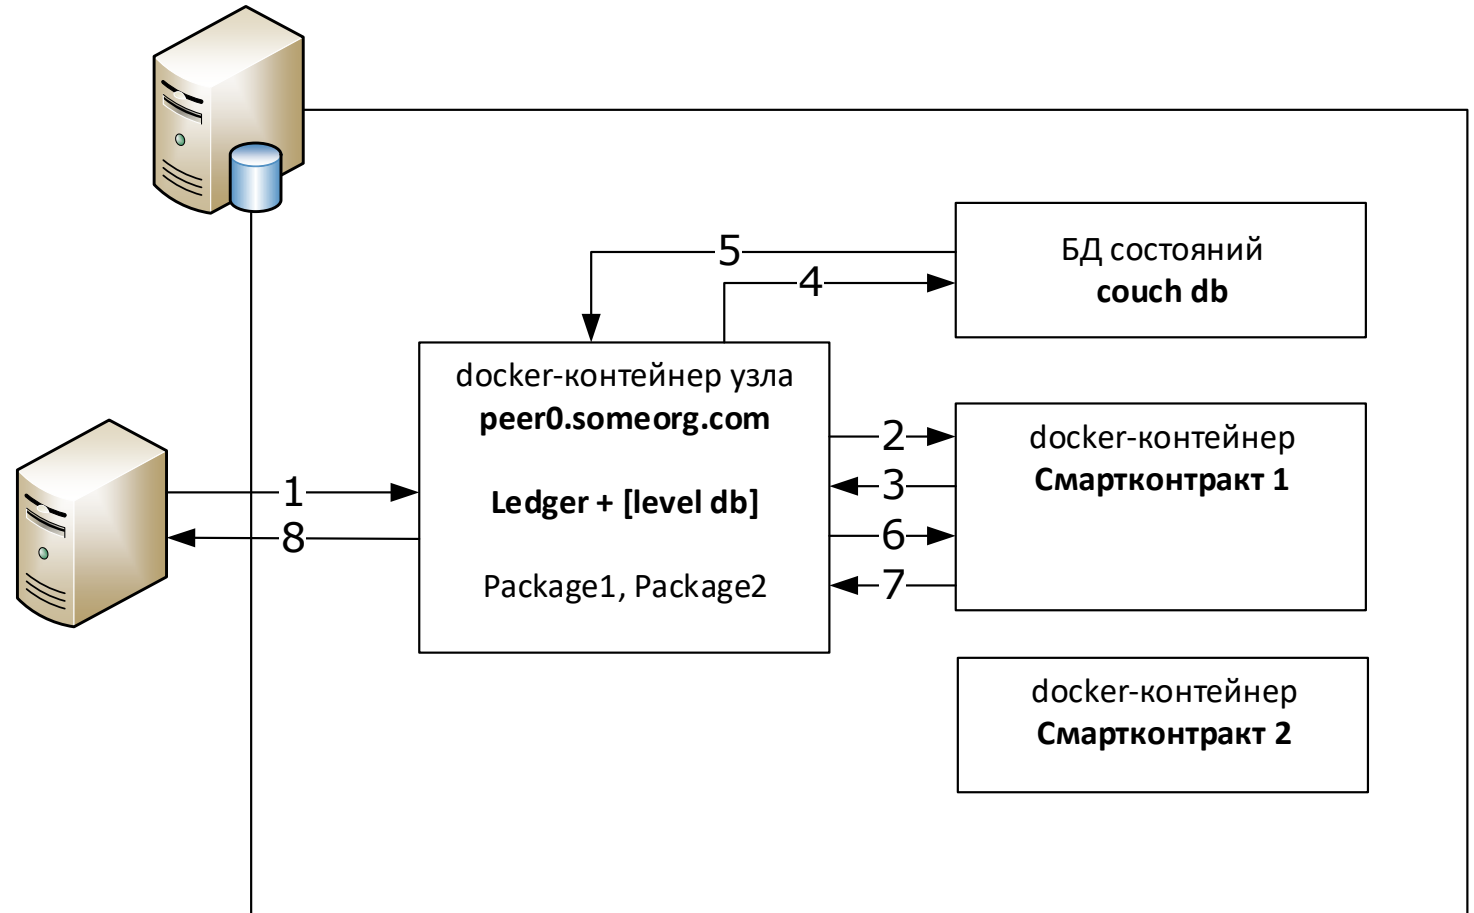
5
4
БД состояний
**couch db**

docker-контейнер узла
**peer0.someorg.com**

**Ledger + [level db]**

Package1, Package2

1
8

2
3
6
7

docker-контейнер
**Смартконтракт 1**

docker-контейнер
**Смартконтракт 2**